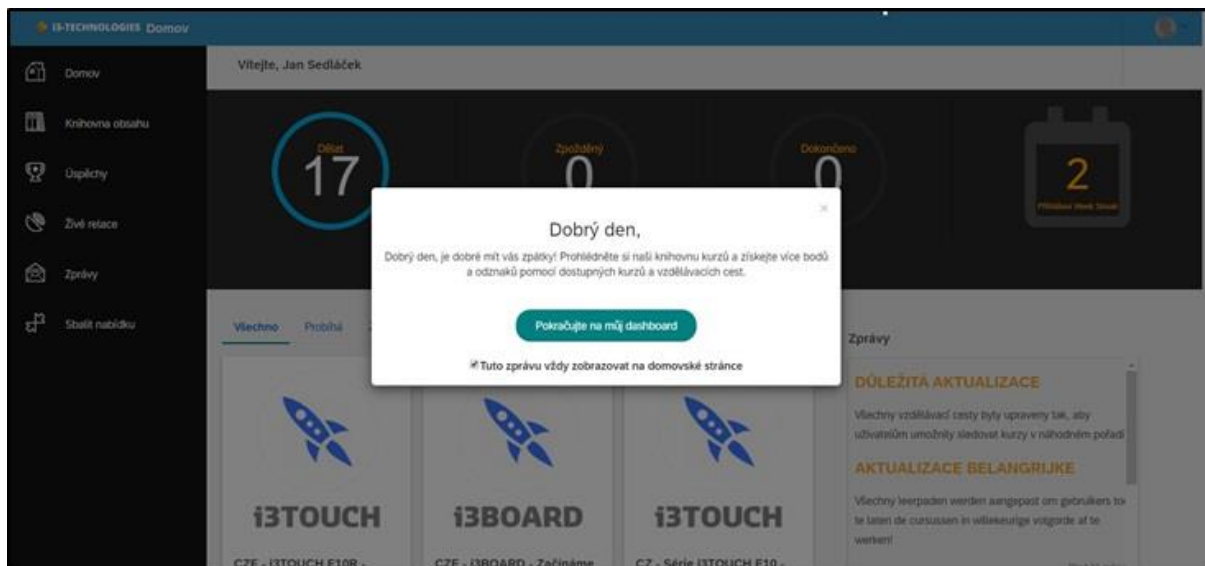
i3-TECHNOLOGIES Domov

Domov
Knihovna obsahu
Úspěchy
Živé relace
Zprávy
Sbalit nabídku

Vítejte, Jan Sedláček

Dělat
17
Zpožděný
0
Dokončeno
0
2
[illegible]

Dobrý den,

Dobrý den, je dobré mít vás zpátky! Prohlédněte si naši knihovnu kurzů a získejte více bodů a odznaků pomocí dostupných kurzů a vzdělávacích cest.

Pokračujte na můj dashboard

Tuto zprávu vždy zobrazovat na domovské stránce

Všechno
Probíhá

Zprávy

DŮLEŽITÁ AKTUALIZACE
Všechny vzdělávací cesty byly upraveny tak, aby uživatelům umožnily sledovat kurzy v náhodném pořadí

AKTUALIZACE BELANGRIJKE
Alle leerpaden werden aangepast om gebruikers toe te laten de cursussen in willekeurige volgorde af te werken!

i3TOUCH
CZE - i3TOUCH E10R -
i3BOARD
CZE - i3BOARD - Začínáme
i3TOUCH
CZ - Série i3TOUCH E10 -